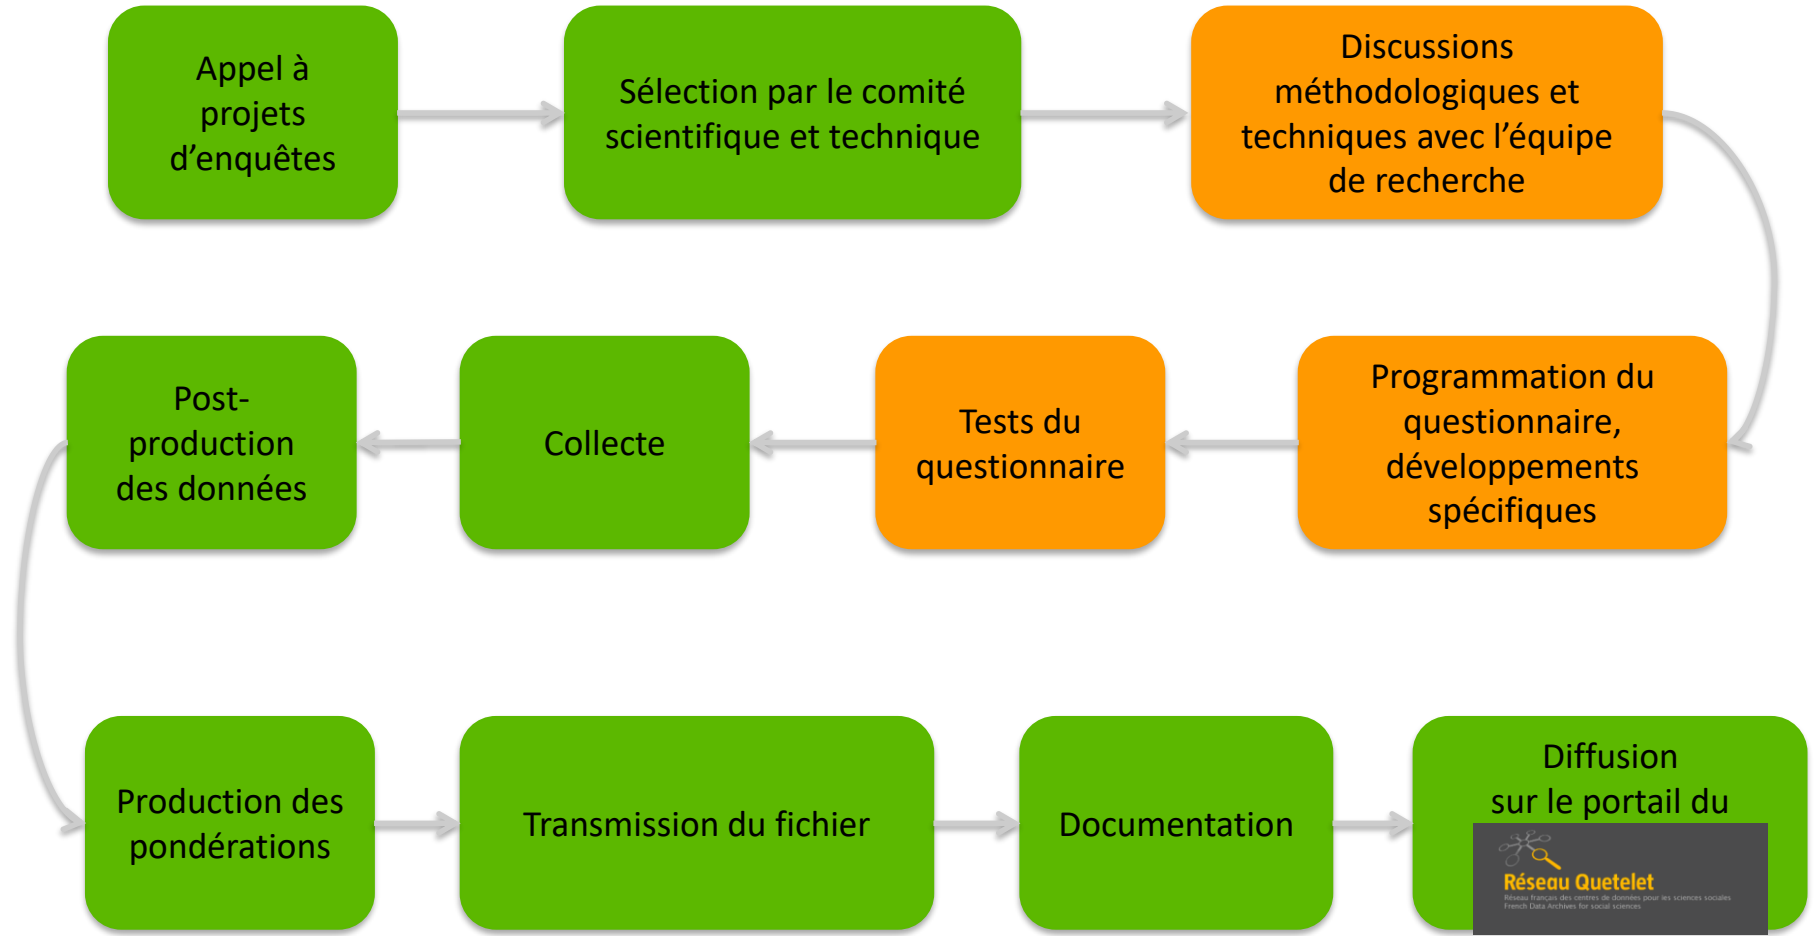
Appel à projets d'enquêtes

Sélection par le comité scientifique et technique

Discussions méthodologiques et techniques avec l'équipe de recherche

Programmation du questionnaire, développements spécifiques

Tests du questionnaire

Collecte

Post-production des données

Production des pondérations

Transmission du fichier

Documentation

Diffusion sur le portail du

Réseau Quetelet

Réseau français des centres de données pour les sciences sociales
French Data Archives for social sciences